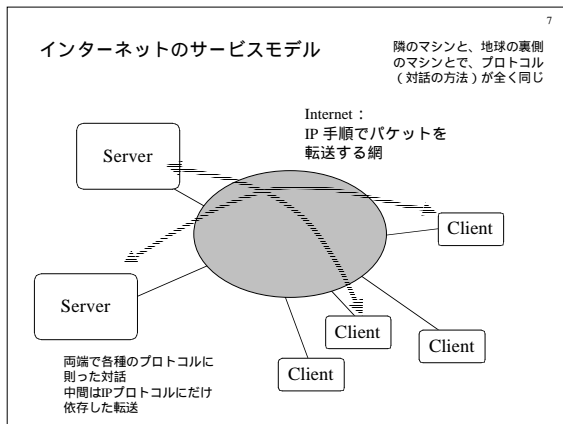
7

インターネットのサービスモデル

隣のマシンと、地球の裏側のマシンとで、プロトコル（対話の方法）が全く同じ

Internet：
IP 手順でパケットを転送する網

Server

Client

Server

Client

Client

Client

両端で各種のプロトコルに則った対話
中間はIPプロトコルにだけ依存した転送